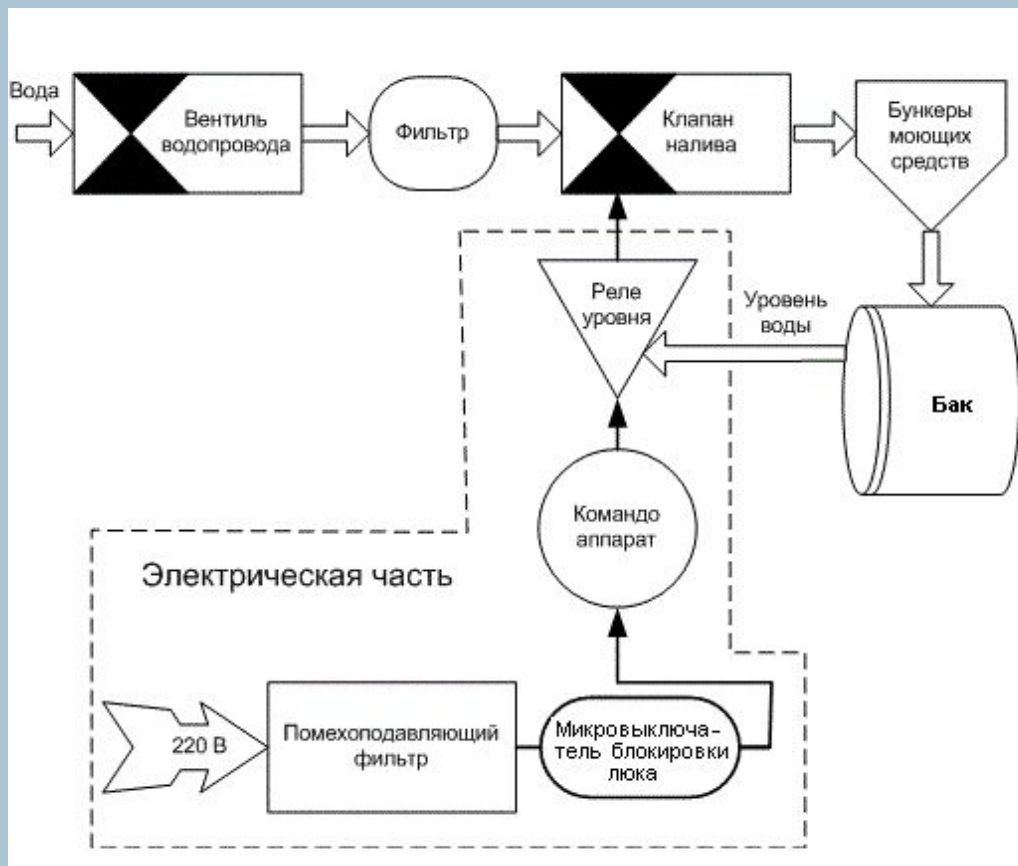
Вода

Вентиль водопровода

Фильтр

Клапан налива

Бункеры моющих средств

Реле уровня

Уровень воды

Бак

Командо аппарат

Электрическая часть

220 В

Помехоподавляющий фильтр

Микровыключатель блокировки люка